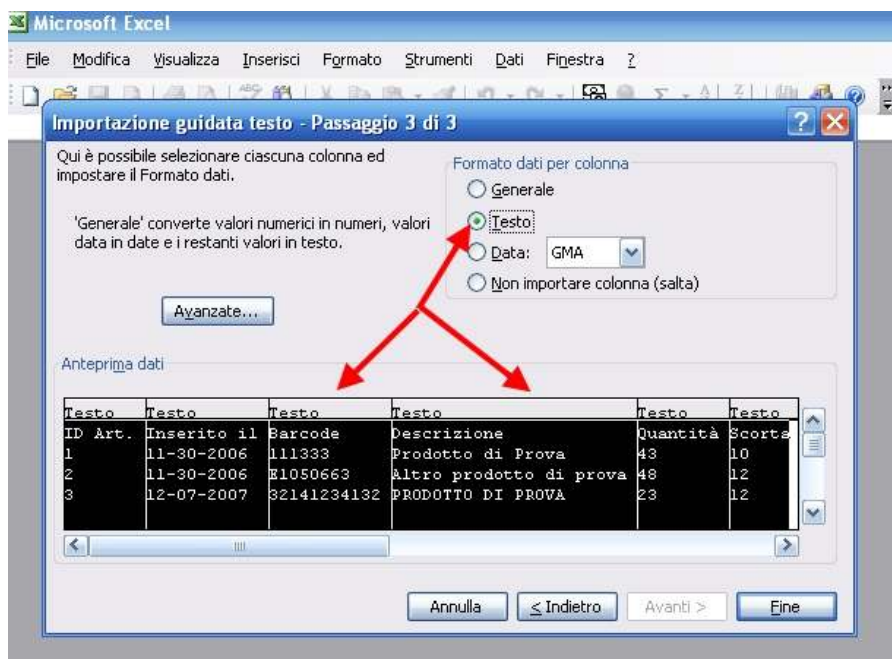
Microsoft Excel

File Modifica Visualizza Inserisci Formato Strumenti Dati Finestra ?

Importazione guidata testo - Passaggio 3 di 3

Qui è possibile selezionare ciascuna colonna ed impostare il Formato dati.

'Generale' converte valori numerici in numeri, valori data in date e i restanti valori in testo.

Avanzate...

Formato dati per colonna
Generale
Testo
Data: GMA
Non importare colonna (salta)

Anteprima dati

| Testo | Testo | Testo | Testo | Testo | Testo |
|---|---|---|---|---|---|
| ID Art. | Inserito il | Barcode | Descrizione | Quantità | Scorta |
| 1 | 11-30-2006 | 111333 | Prodotto di Prova | 43 | 10 |
| 2 | 11-30-2006 | E1050663 | Altro prodotto di prova | 48 | 12 |
| 3 | 12-07-2007 | 32141234132 | PRODOTTO DI PROVA | 23 | 12 |

Annulla < Indietro Avanti > Fine